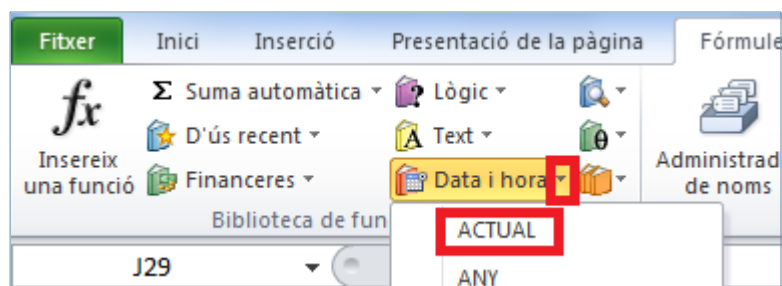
Fitxer Inici Inserció Presentació de la pàgina Fórmule

$fx$
Insereix una funció

Σ Suma automàtica
D'ús recent
Financeres

Lògic
Text
Data i hora

Administrad de noms

Biblioteca de fun

J29

ACTUAL
ANY